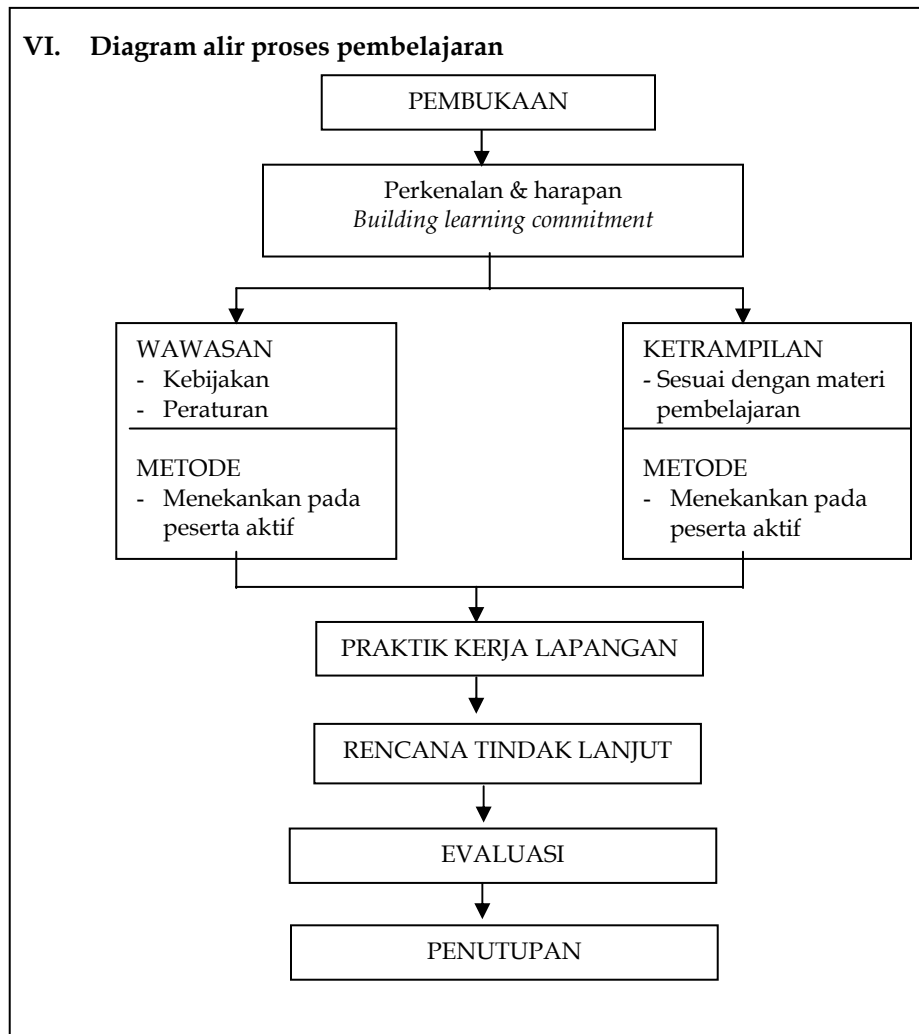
VI. Diagram alir proses pembelajaran

PEMBUKAAN

Perkenalan & harapan
Building learning commitment

WAWASAN
- Kebijakan
- Peraturan

METODE
- Menekankan pada peserta aktif

KETRAMPILAN
- Sesuai dengan materi pembelajaran

METODE
- Menekankan pada peserta aktif

PRAKTIK KERJA LAPANGAN

RENCANA TINDAK LANJUT

EVALUASI

PENUTUPAN